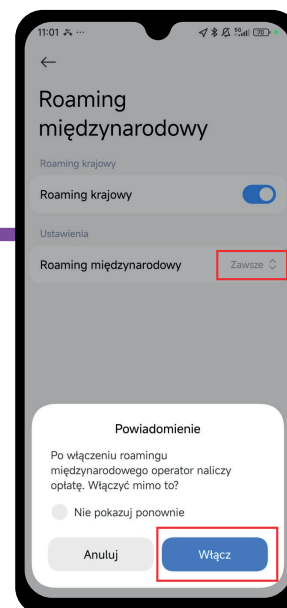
11:01 ⋯

←

Roaming międzynarodowy

Roaming krajowy

Roaming krajowy

Ustawienia

Roaming międzynarodowy Zawsze

Powiadomienie

Po włączeniu roamingu międzynarodowego operator naliczy opłatę. Włączyć mimo to?

Nie pokazuj ponownie

Anuluj

Włącz